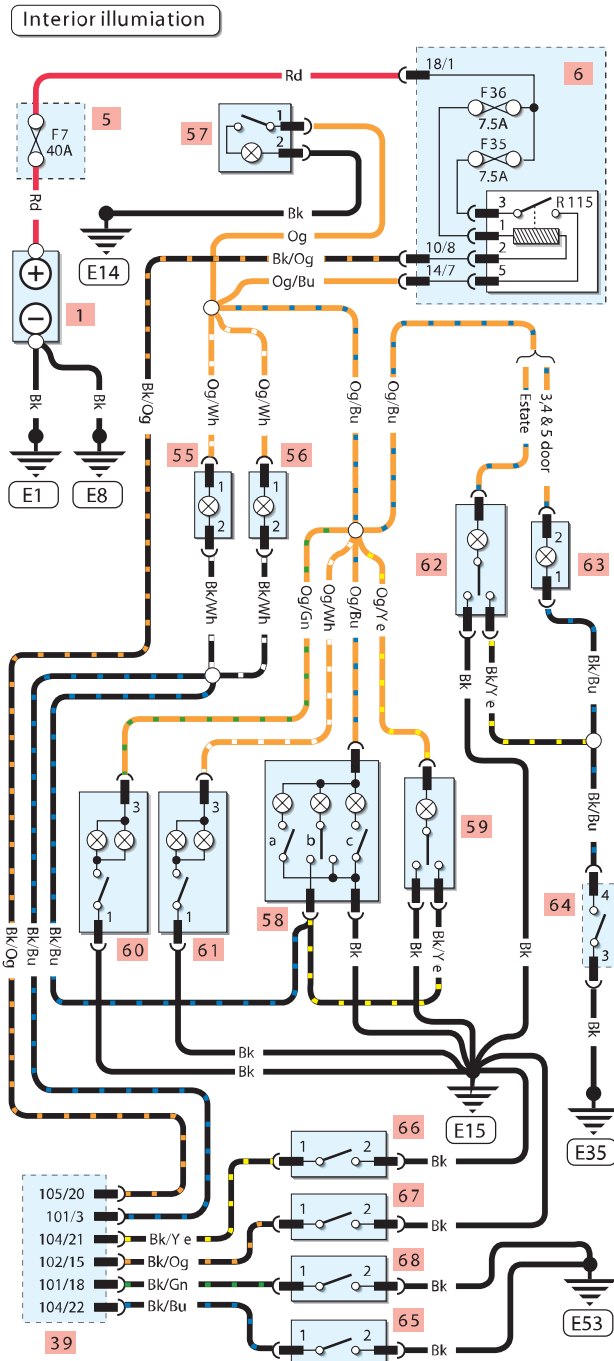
Interior illumiation

Rd
18/1
6
5
F7
40A
57
1
2
F36
7.5A
F35
7.5A
Rd
Bk
3
R 115
1
2
5
E14
Og
Bk/Og
10/8
Og/Bu
14/7
1
Bk/Og
Og/Wh
Og/Wh
Og/Bu
Og/Bu
Estate
3,4 & 5 door
Bk
Bk
E1
E8
55
1
2
56
1
2
62
2
1
63
Bk/Wh
Bk/Wh
Og/Gn
Og/Wh
Og/Bu
Og/Y e
Bk
Bk/Y e
Bk/Bu
Bk/Bu
3
3
a
b
c
59
4
64
3
1
1
60
61
58
Bk
Bk
Bk/Y e
Bk
Bk
Bk/Og
Bk/Bu
Bk/Bu
Bk
Bk
E15
E35
66
1
2
Bk
105/20
101/3
104/21
Bk/Y e
67
1
2
Bk
102/15
Bk/Og
101/18
Bk/Gn
68
1
2
Bk
104/22
Bk/Bu
E53
65
1
2
Bk
39